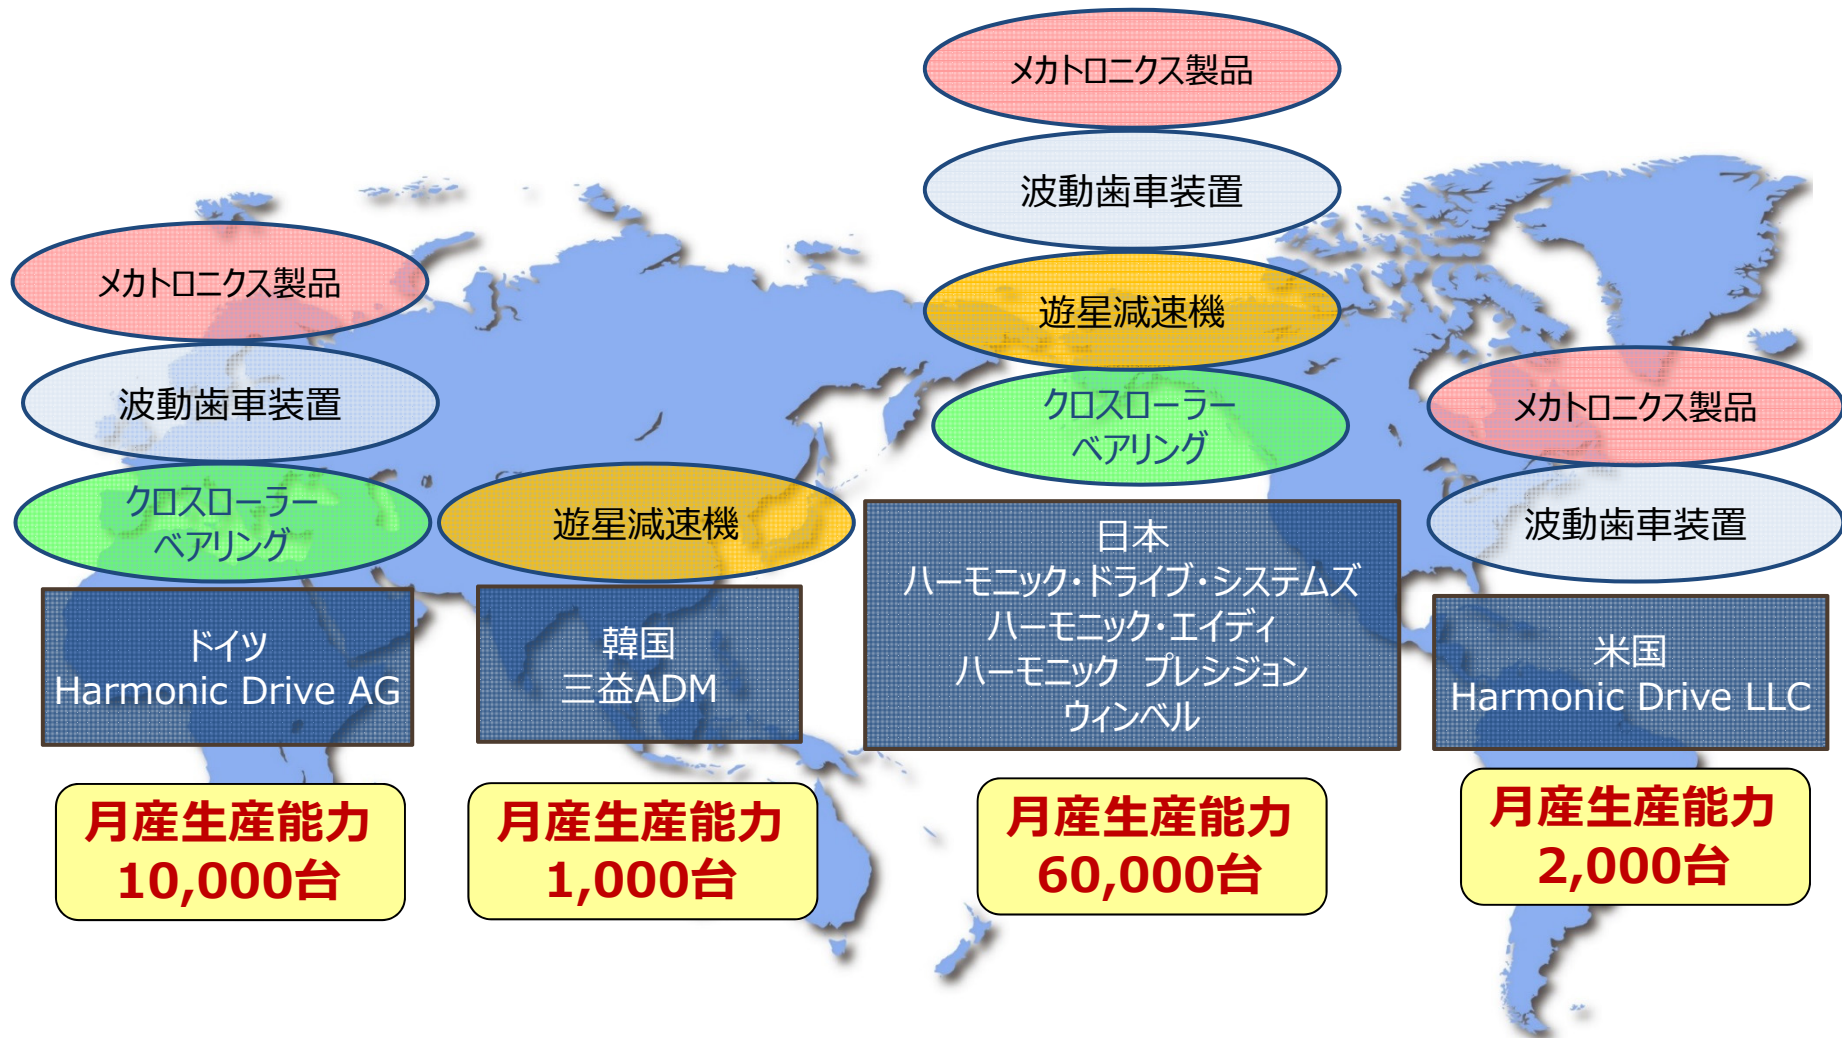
メカトロニクス製品

波動歯車装置

クロスローラーベアリング

ドイツ
Harmonic Drive AG

月産生産能力
10,000台

遊星減速機

韓国
三益ADM

月産生産能力
1,000台

メカトロニクス製品

波動歯車装置

遊星減速機

クロスローラーベアリング

日本
ハーモニック・ドライブ・システムズ
ハーモニック・エイディ
ハーモニック プレシジョン
ウィンベル

月産生産能力
60,000台

メカトロニクス製品

波動歯車装置

米国
Harmonic Drive LLC

月産生産能力
2,000台